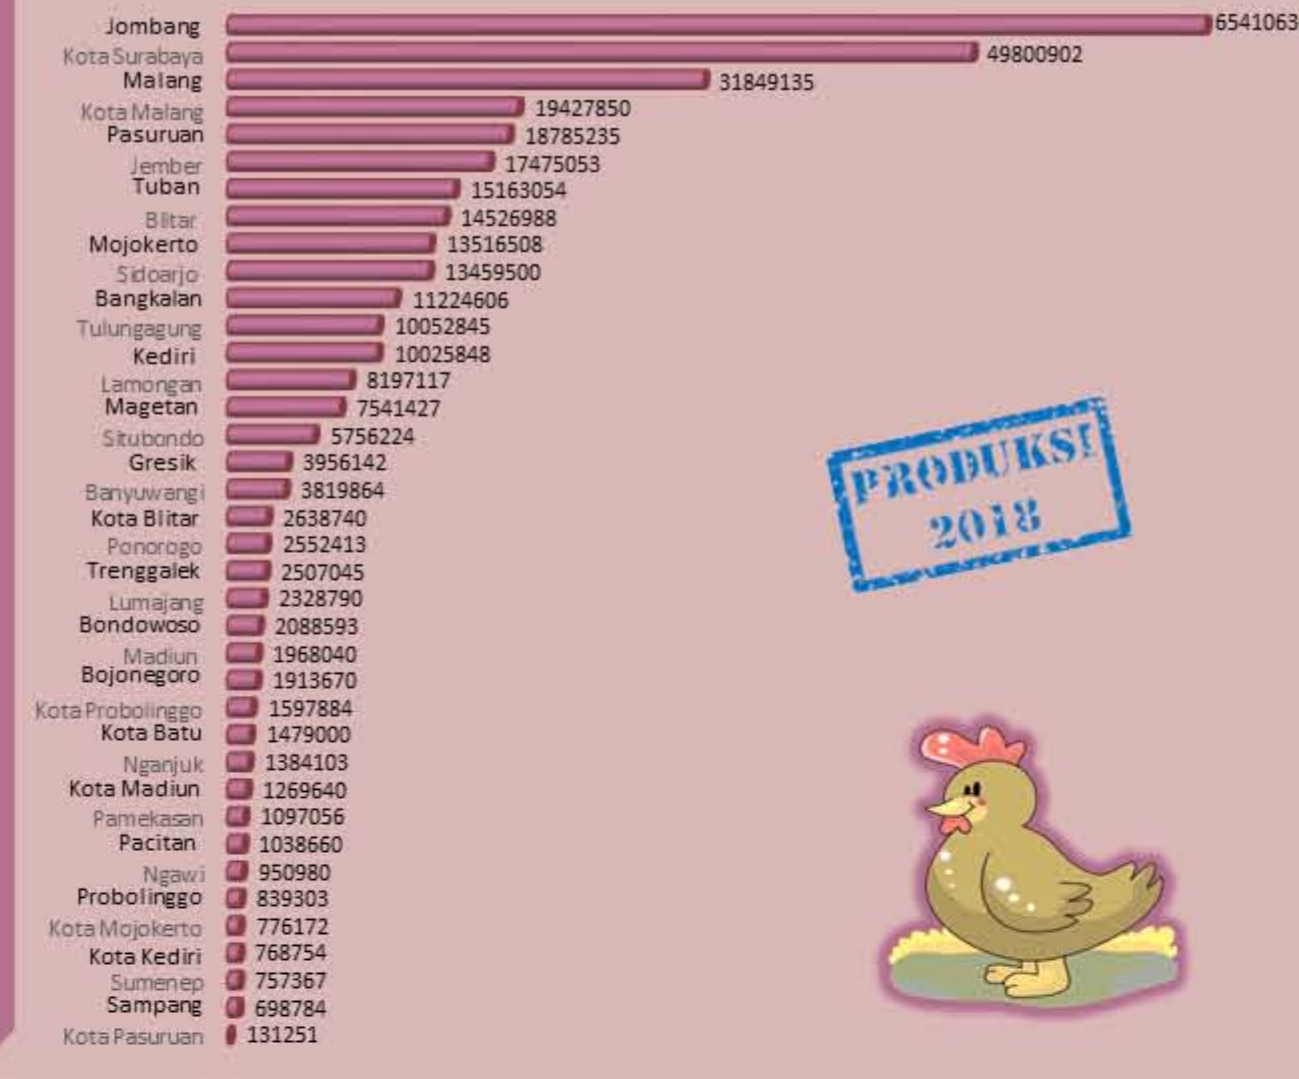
| Jombang | 6541063 |
|---|---|
| Kota Surabaya | 49800902 |
| Malang | 31849135 |
| Kota Malang | 19427850 |
| Pasuruan | 18785235 |
| Jember | 17475053 |
| Tuban | 15163054 |
| Blitar | 14526988 |
| Mojokerto | 13516508 |
| Sidoarjo | 13459500 |
| Bangkalan | 11224606 |
| Tulungagung | 10052845 |
| Kediri | 10025848 |
| Lamongan | 8197117 |
| Magetan | 7541427 |
| Situbondo | 5756224 |
| Gresik | 3956142 |
| Banyuwangi | 3819864 |
| Kota Blitar | 2638740 |
| Ponorogo | 2552413 |
| Trenggalek | 2507045 |
| Lumajang | 2328790 |
| Bondowoso | 2088593 |
| Madiun | 1968040 |
| Bojonegoro | 1913670 |
| Kota Probolinggo | 1597884 |
| Kota Batu | 1479000 |
| Nganjuk | 1384103 |
| Kota Madiun | 1269640 |
| Pamekasan | 1097056 |
| Pacitan | 1038660 |
| Ngawi | 950980 |
| Probolinggo | 839303 |
| Kota Mojokerto | 776172 |
| Kota Kediri | 768754 |
| Sumenep | 757367 |
| Sampang | 698784 |
| Kota Pasuruan | 131251 |

PRODUKSI
2018